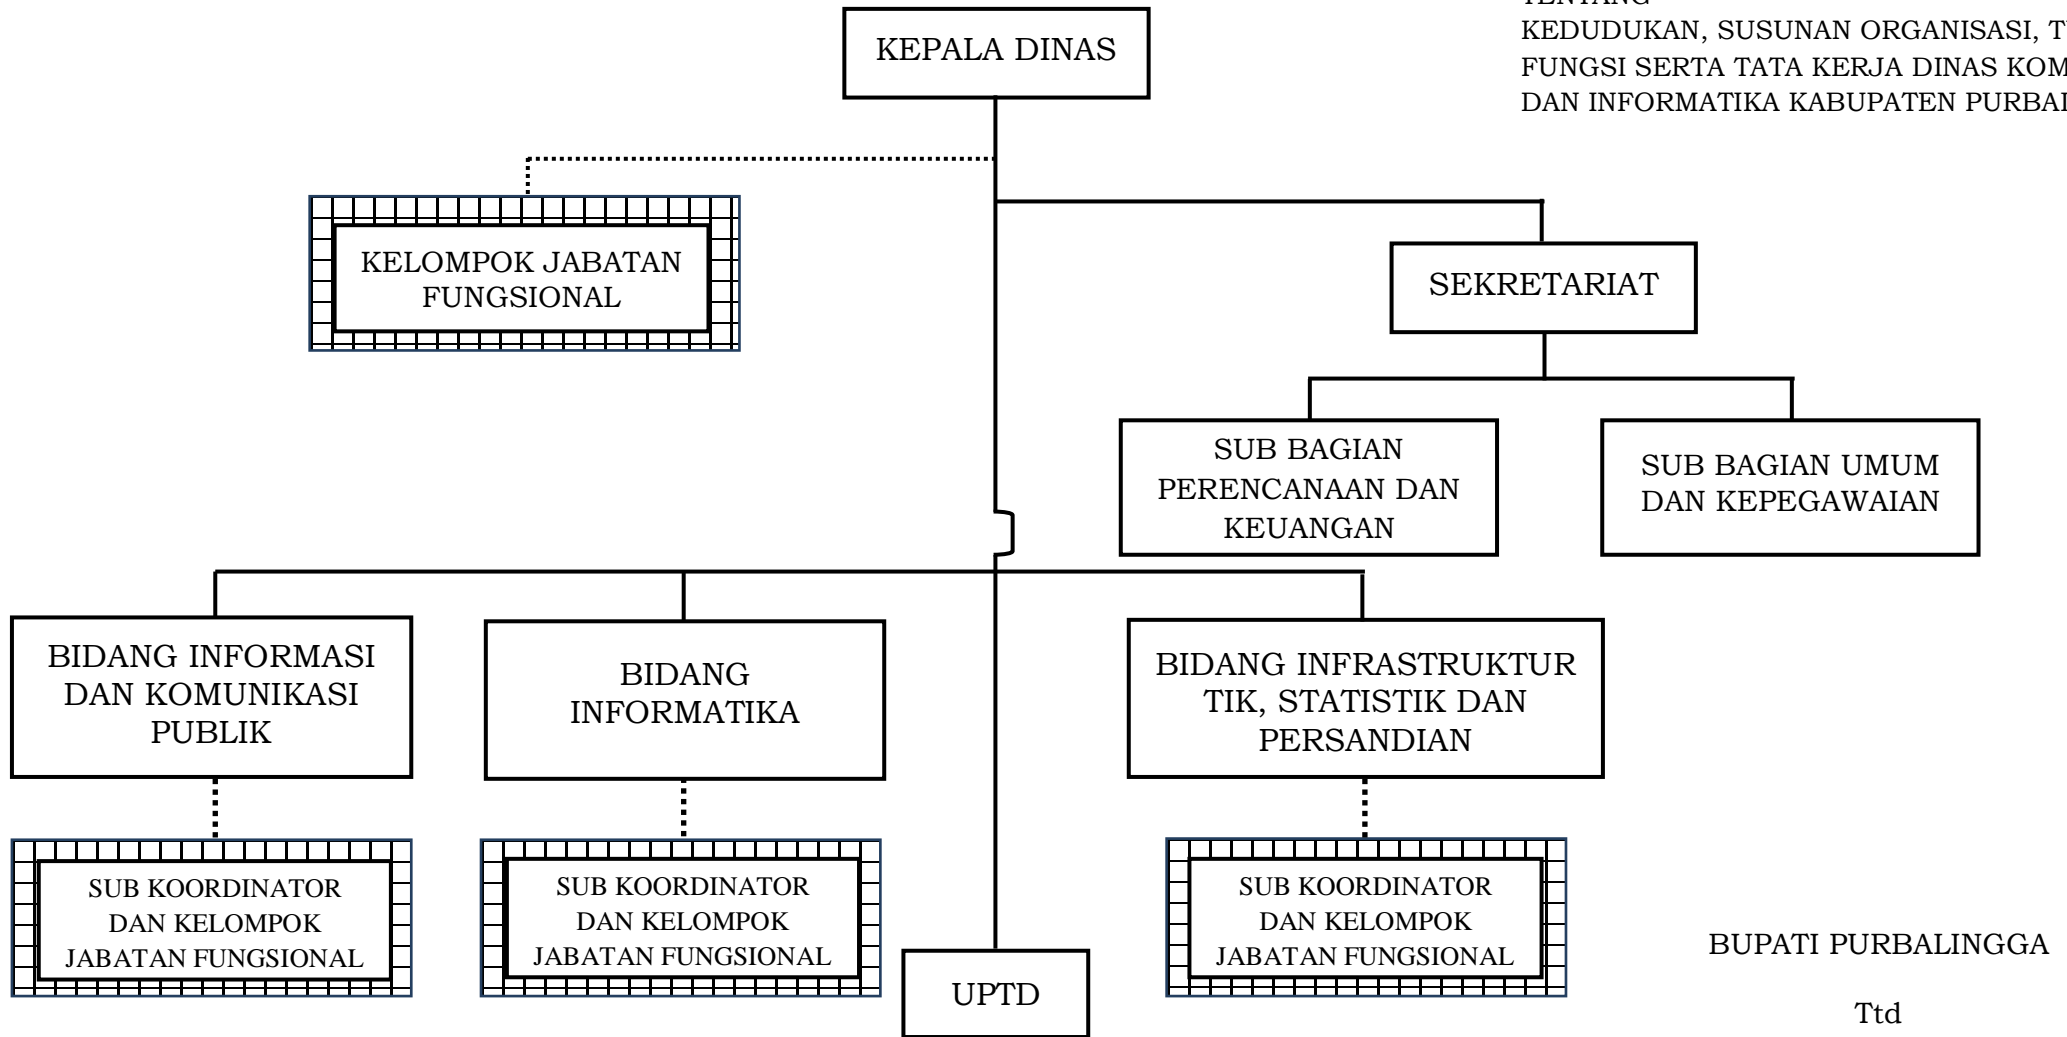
TENTANG
KEDUDUKAN, SUSUNAN ORGANISASI, T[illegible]
FUNGSI SERTA TATA KERJA DINAS KOM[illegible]
DAN INFORMATIKA KABUPATEN PURBA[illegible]

KEPALA DINAS

KELOMPOK JABATAN FUNGSIONAL

SEKRETARIAT

SUB BAGIAN PERENCANAAN DAN KEUANGAN

SUB BAGIAN UMUM DAN KEPEGAWAIAN

BIDANG INFORMASI DAN KOMUNIKASI PUBLIK

BIDANG INFORMATIKA

BIDANG INFRASTRUKTUR TIK, STATISTIK DAN PERSANDIAN

SUB KOORDINATOR DAN KELOMPOK JABATAN FUNGSIONAL

SUB KOORDINATOR DAN KELOMPOK JABATAN FUNGSIONAL

UPTD

SUB KOORDINATOR DAN KELOMPOK JABATAN FUNGSIONAL

BUPATI PURBALINGGA

Ttd